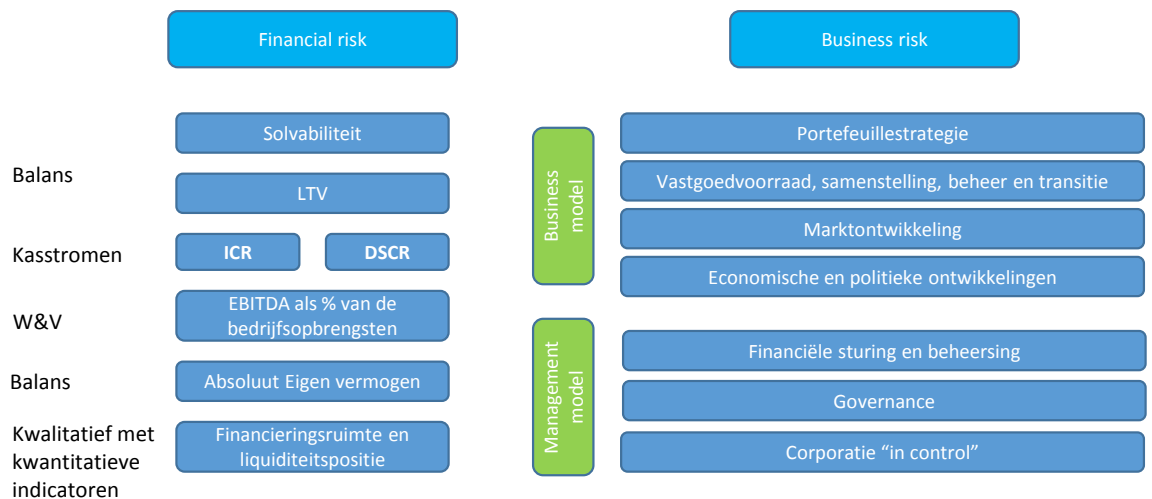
Financial risk

Business risk

Solvabiliteit

Balans

LTV

Kasstromen

ICR

DSCR

W&V

EBITDA als % van de bedrijfsopbrengsten

Balans

Absoluut Eigen vermogen

Kwalitatief met kwantitatieve indicatoren

Financieringsruimte en liquiditeitspositie

Business model

Portefeuillestrategie

Vastgoedvoorraad, samenstelling, beheer en transitie

Marktontwikkeling

Economische en politieke ontwikkelingen

Management model

Financiële sturing en beheersing

Governance

Corporatie “in control”